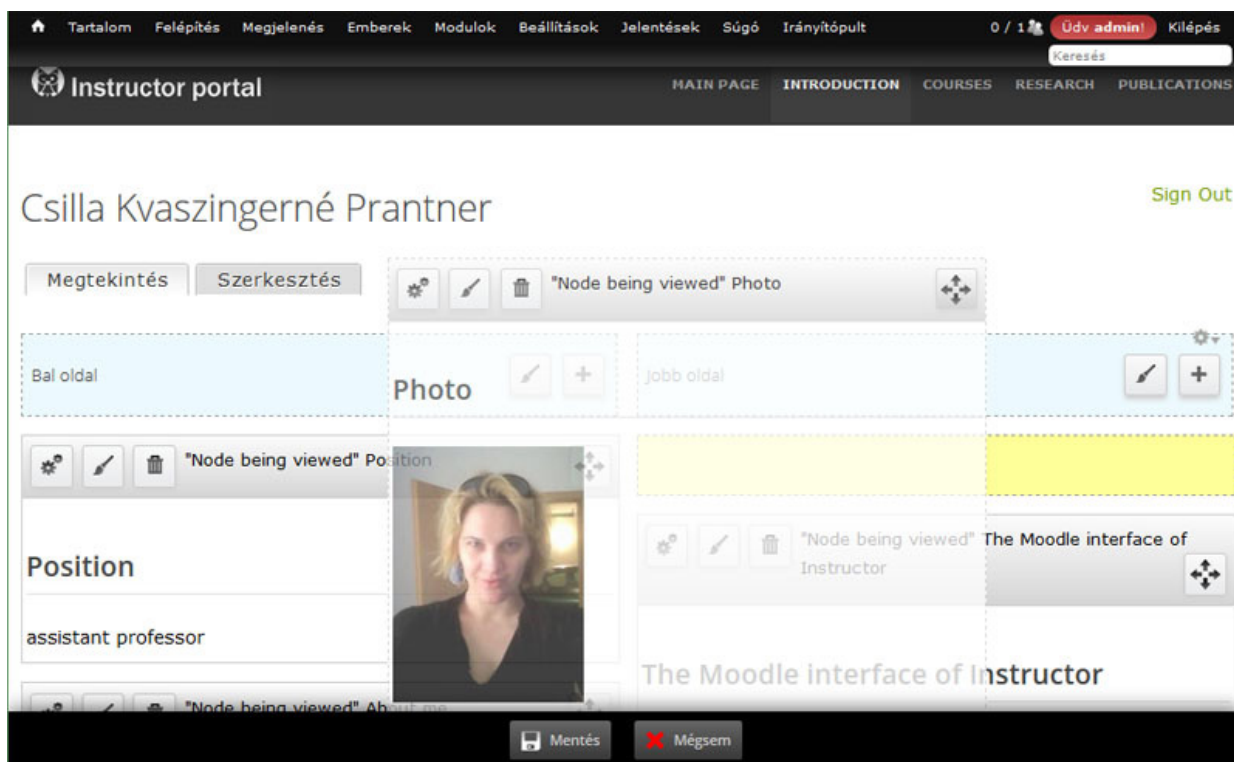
Tartalom Felépítés Megjelenés Emberek Modulok Beállítások Jelentések Súgó Irányítópult 0 / 1 Üdv admin! Kilépés

Keresés

Instructor portal

MAIN PAGE INTRODUCTION COURSES RESEARCH PUBLICATIONS

Csilla Kvaszingerné Prantner

Sign Out

Megtekintés Szerkesztés

"Node being viewed" Photo

Bal oldal

Photo

Jobb oldal

"Node being viewed" Position

"Node being viewed" The Moodle interface of Instructor

Position

assistant professor

The Moodle interface of Instructor

"Node being viewed" About me

Mentés Mégsem